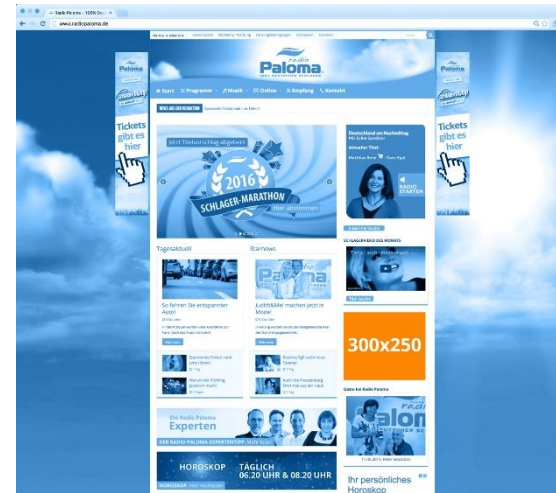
Radio Paloma - 100% Deu ×
www.radiopaloma.de

Paloma
Radio
Paloma
100% DEUTSCHER SCHLAGER

Tickets gibt es hier

Tickets gibt es hier

Start Programm Musik Online Empfang Kontakt

NEWS AUS DER REDAKTION

Jetzt Titelwunsch abgeben!

2016
SCHLAGER-MARATHON
Hier abstimmen

Deutschland am Nachmittag
Mit Silke Sandner

RADIO STARTEN

300x250

Tagesaktuell

So fahren Sie entspannter Auto!

Starnews

Judith&Mel machen jetzt in Mode!

Die Radio Paloma Experten

HOROSKOP TÄGLICH 06.20 UHR & 08.20 UHR

Ihr persönliches Horoskop

Gäste bei Radio Paloma

Paloma